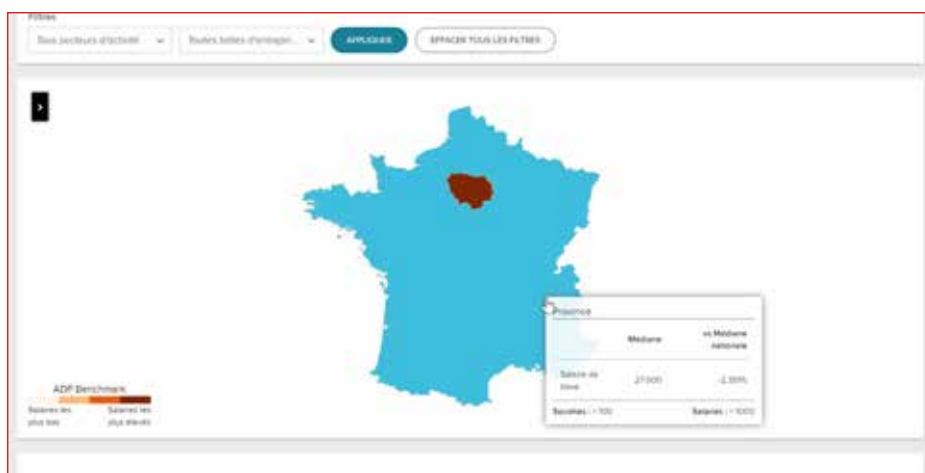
Filtres

Tous secteurs d'activité

Toutes tailles d'entreprises

APPLIQUER

EFFACER TOUS LES FILTRES

Province

| | Médiane | vs Médiane nationale |
|---|---|---|
| Salaire de base | 27 000 | -2,35% |

Sociétés : > 100

Salariés : > 1000

ADP Benchmark

Salaires les plus bas

Salaires les plus élevés